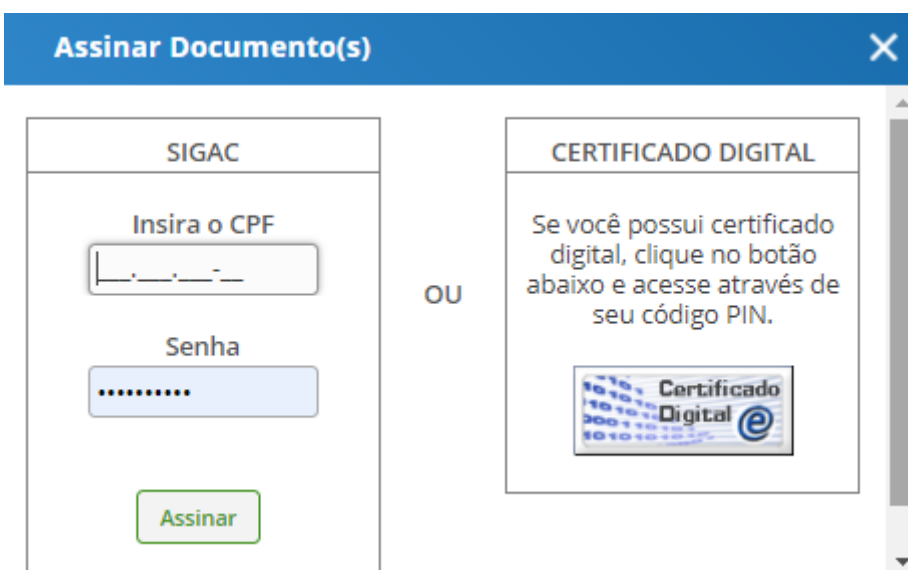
Assinar Documento(s)

SIGAC

Insira o CPF

___.___.___-__

Senha

••••••••••

Assinar

OU

CERTIFICADO DIGITAL

Se você possui certificado digital, clique no botão abaixo e acesse através de seu código PIN.

Certificado Digital